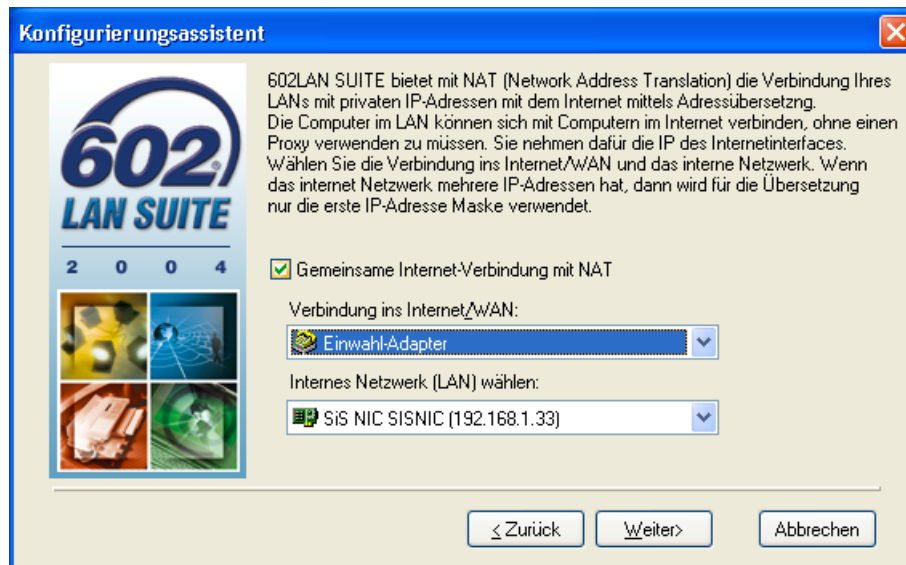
Konfigurierungsassistent

602 LAN SUITE 2 0 0 4

602LAN SUITE bietet mit NAT (Network Address Translation) die Verbindung Ihres LANs mit privaten IP-Adressen mit dem Internet mittels Adressübersetzung. Die Computer im LAN können sich mit Computern im Internet verbinden, ohne einen Proxy verwenden zu müssen. Sie nehmen dafür die IP des Internetinterfaces. Wählen Sie die Verbindung ins Internet/WAN und das interne Netzwerk. Wenn das internet Netzwerk mehrere IP-Adressen hat, dann wird für die Übersetzung nur die erste IP-Adresse Maske verwendet.

Gemeinsame Internet-Verbindung mit NAT

Verbindung ins Internet/WAN:

Einwahl-Adapter

Internes Netzwerk (LAN) wählen:

SiS NIC SISNIC (192.168.1.33)

< Zurück

Weiter>

Abbrechen